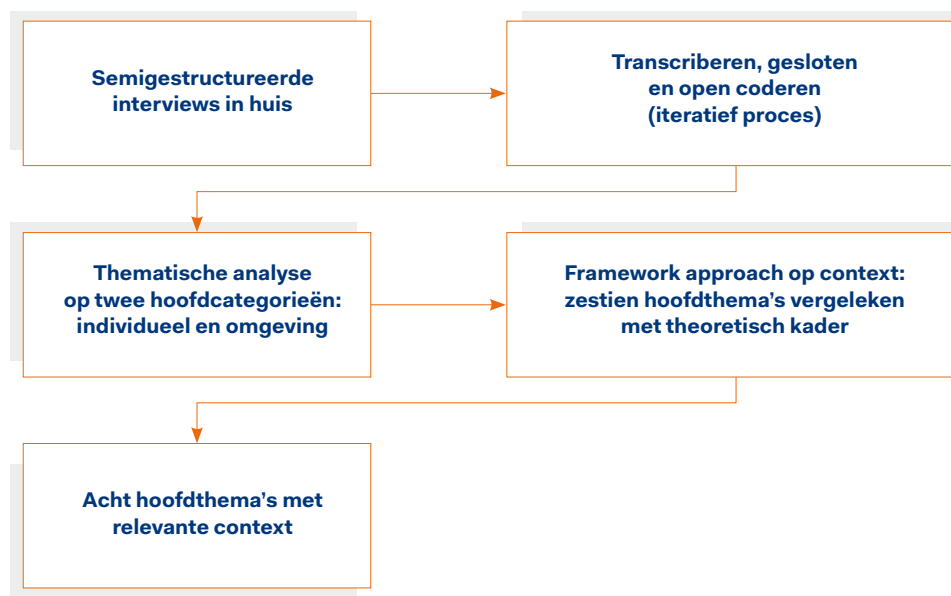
Semigestructureerde interviews in huis

Transcriberen, gesloten en open coderen (iteratief proces)

Thematische analyse op twee hoofdcategorieën: individueel en omgeving

Framework approach op context: zestien hoofdthema's vergeleken met theoretisch kader

Acht hoofdthema's met relevante context